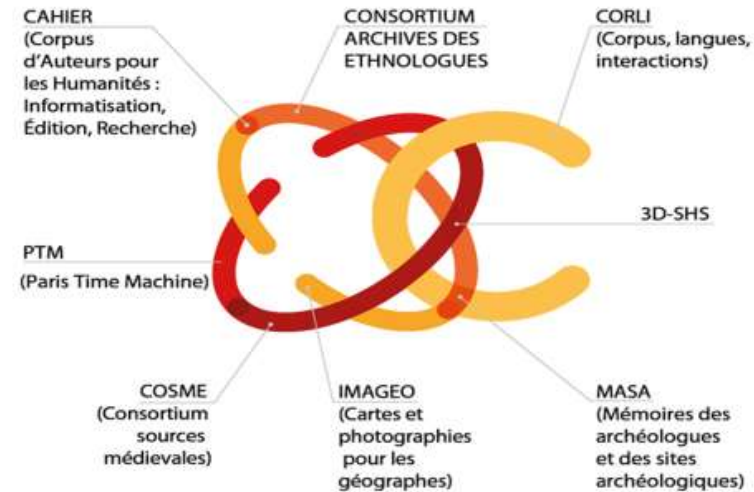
CAHIER
(Corpus d'Auteurs pour les Humanités : Informatisation, Édition, Recherche)

CONSORTIUM ARCHIVES DES ETHNOLOGUES

CORLI
(Corpus, langues, interactions)

3D-SHS

PTM
(Paris Time Machine)

COSME
(Consortium sources médievales)

IMAGEO
(Cartes et photographies pour les géographes)

MASA
(Mémoires des archéologues et des sites archéologiques)